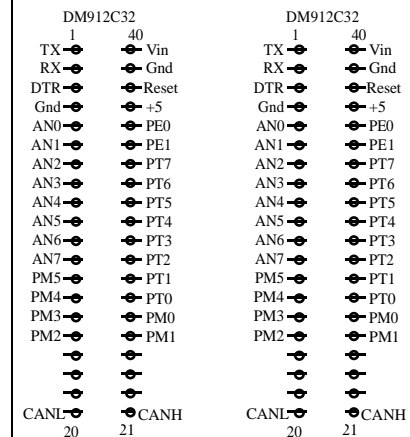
DM912C32

| 1 | 40 |
|---|---|
| TX | Vin |
| RX | Gnd |
| DTR | Reset |
| Gnd | +5 |
| AN0 | PE0 |
| AN1 | PE1 |
| AN2 | PT7 |
| AN3 | PT6 |
| AN4 | PT5 |
| AN5 | PT4 |
| AN6 | PT3 |
| AN7 | PT2 |
| PM5 | PT1 |
| PM4 | PT0 |
| PM3 | PM0 |
| PM2 | PM1 |
| CANL | CANH |
| 20 | 21 |

DM912C32

| 1 | 40 |
|---|---|
| TX | Vin |
| RX | Gnd |
| DTR | Reset |
| Gnd | +5 |
| AN0 | PE0 |
| AN1 | PE1 |
| AN2 | PT7 |
| AN3 | PT6 |
| AN4 | PT5 |
| AN5 | PT4 |
| AN6 | PT3 |
| AN7 | PT2 |
| PM5 | PT1 |
| PM4 | PT0 |
| PM3 | PM0 |
| PM2 | PM1 |
| CANL | CANH |
| 20 | 21 |